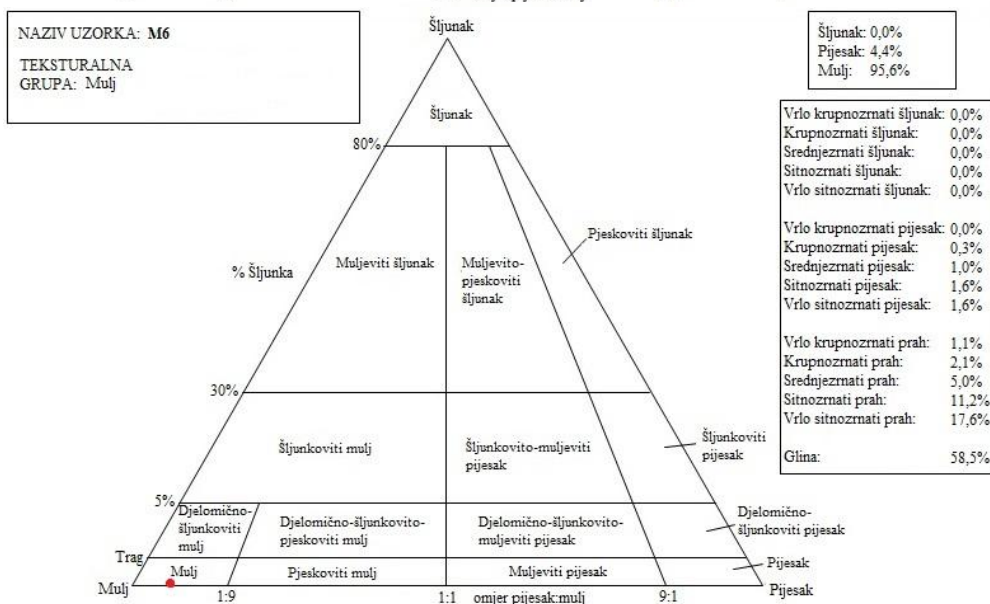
NAZIV UZORKA: **M6**

TEKSTURALNA GRUPA: Mulj

Šljunak

Šljunak: 0,0%
Pijesak: 4,4%
Mulj: 95,6%

| | |
|---|---|
| Vrlo krupnozrnati šljunak: | 0,0% |
| Krupnozrnati šljunak: | 0,0% |
| Srednjezrnati šljunak: | 0,0% |
| Sitnozrnati šljunak: | 0,0% |
| Vrlo sitnozrnati šljunak: | 0,0% |
| Vrlo krupnozrnati pijesak: | 0,0% |
| Krupnozrnati pijesak: | 0,3% |
| Srednjezrnati pijesak: | 1,0% |
| Sitnozrnati pijesak: | 1,6% |
| Vrlo sitnozrnati pijesak: | 1,6% |
| Vrlo krupnozrnati prah: | 1,1% |
| Krupnozrnati prah: | 2,1% |
| Srednjezrnati prah: | 5,0% |
| Sitnozrnati prah: | 11,2% |
| Vrlo sitnozrnati prah: | 17,6% |
| Glina: | 58,5% |

Šljunak

80%

Pjeskoviti šljunak

Muljeviti šljunak

Muljevito-pjeskoviti šljunak

% Šljunka

30%

Šljunkoviti mulj

Šljunkovito-muljeviti pijesak

Šljunkoviti pijesak

5%

Djelomično-šljunkoviti mulj

Djelomično-šljunkovito-pjeskoviti mulj

Djelomično-šljunkovito-muljeviti pijesak

Djelomično-šljunkoviti pijesak

Trag

Mulj

Pjeskoviti mulj

Muljeviti pijesak

Pijesak

Mulj

1:9

1:1 omjer pijesak:mulj

9:1

Pijesak